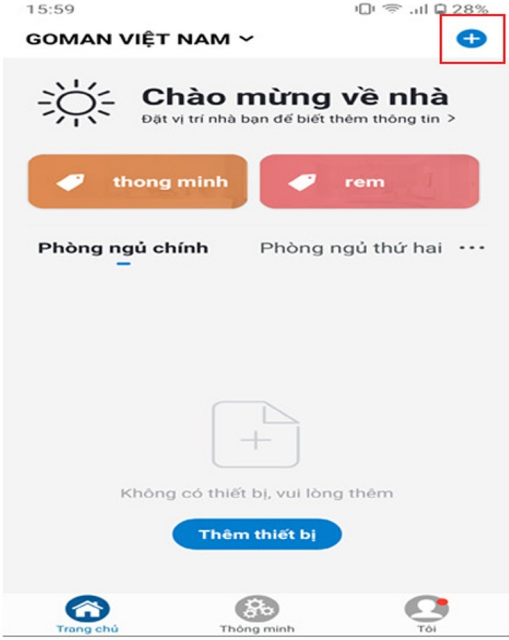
15:59

28%

GOMAN VIỆT NAM

Chào mừng về nhà

Đặt vị trí nhà bạn để biết thêm thông tin >

thong minh

rem

Phòng ngủ chính

Phòng ngủ thứ hai

Không có thiết bị, vui lòng thêm

Thêm thiết bị

Trang chủ

Thông minh

Tôi